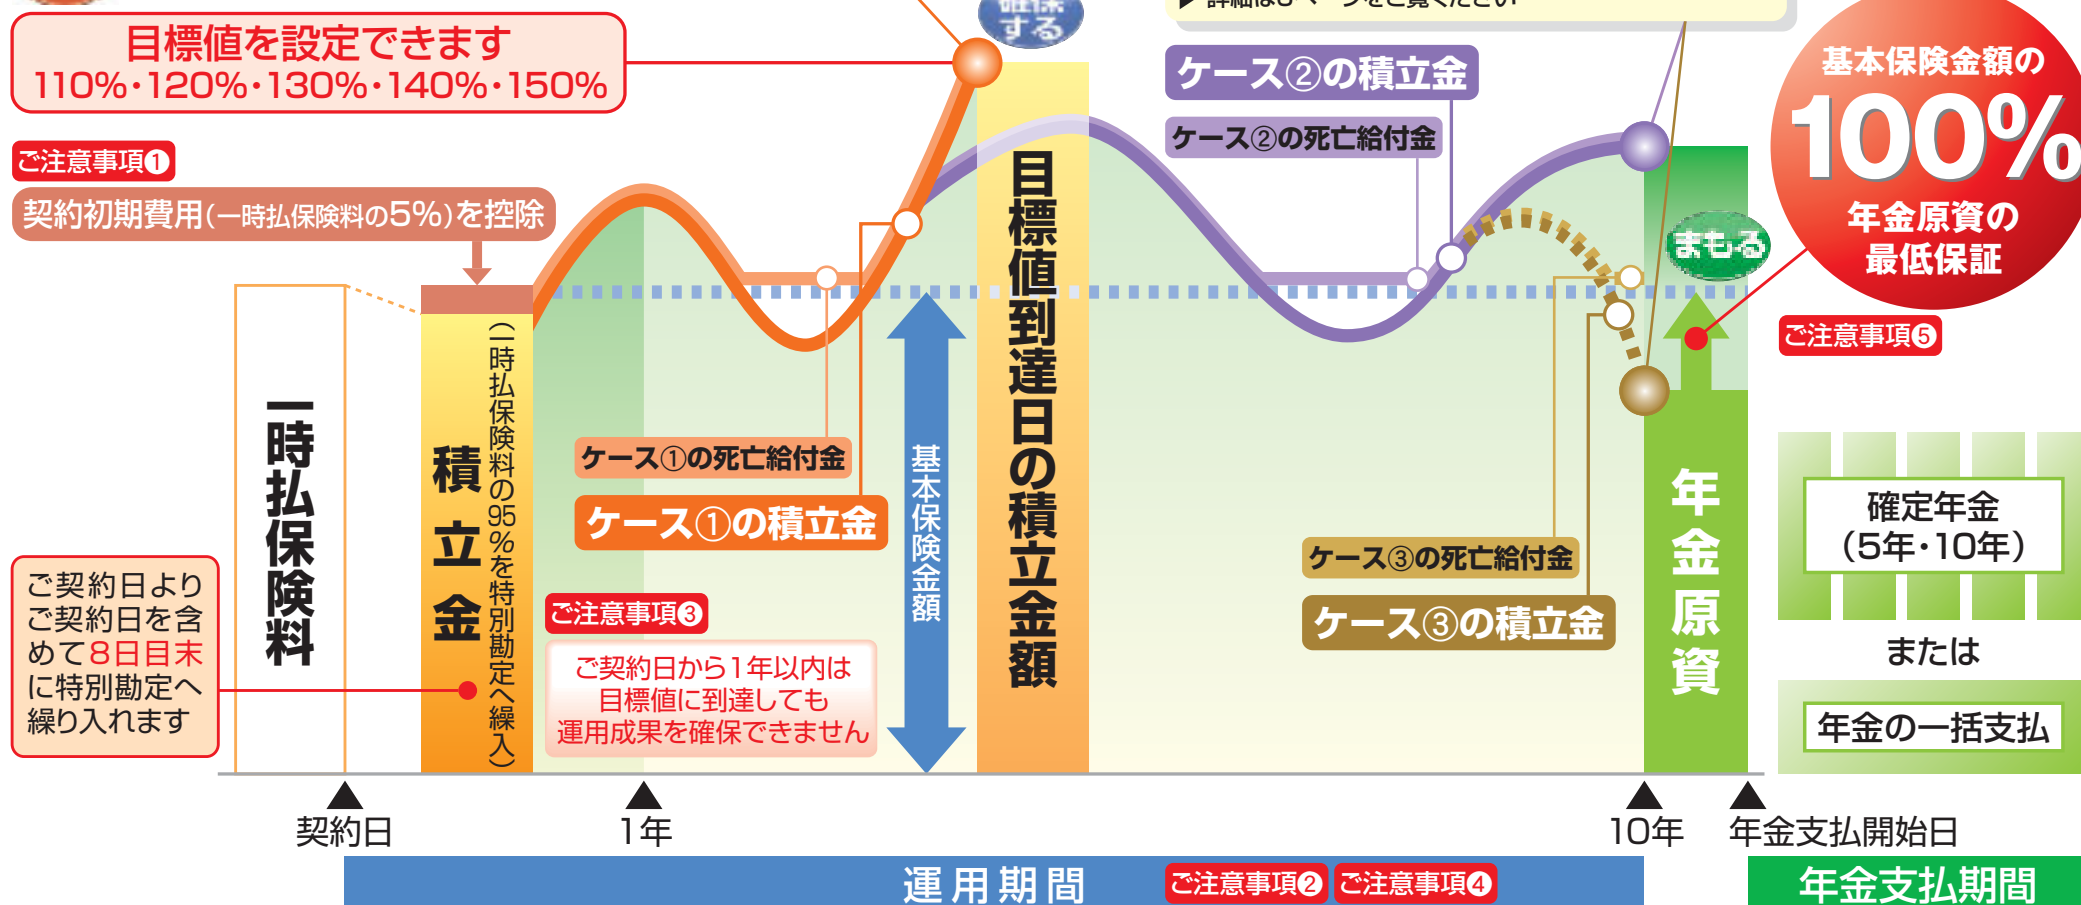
目標値を設定できます
110%・120%・130%・140%・150%

確保する

ケース②の積立金
ケース②の死亡給付金

基本保険金額の
100%
年金原資の
最低保証

ご注意事項❶
契約初期費用(一時払保険料の5%)を控除

まもる

ご注意事項❺

一時払保険料

積立金

(一時払保険料の95%を特別勘定へ繰入)

ケース①の死亡給付金
ケース①の積立金

基本保険金額

目標値到達日の積立金額

ケース③の死亡給付金
ケース③の積立金

年金原資

確定年金
(5年・10年)
または
年金の一括支払

ご契約日より
ご契約日を含めて8日目末に特別勘定へ繰り入れます

ご注意事項❸
ご契約日から1年以内は
目標値に到達しても
運用成果を確保できません

契約日
1年
10年
年金支払開始日

運用期間
ご注意事項❷ ご注意事項❹
年金支払期間